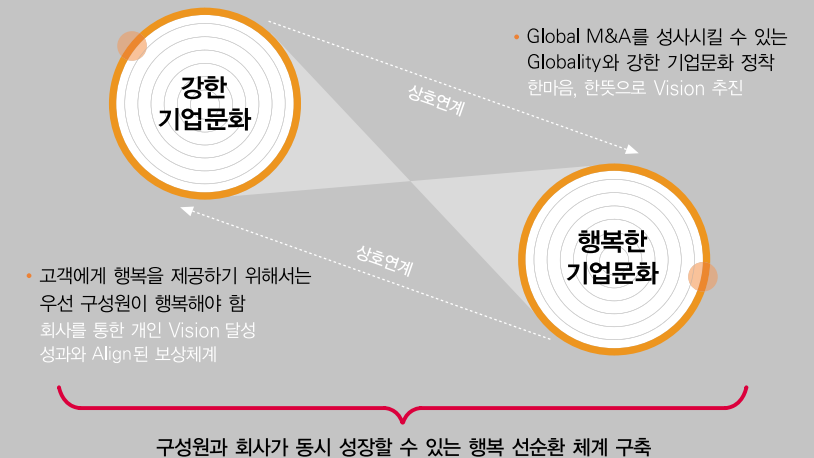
강한
기업문화

• Global M&A를 성사시킬 수 있는 Globality와 강한 기업문화 정착
한마음, 한뜻으로 Vision 추진

상호연계

상호연계

행복한
기업문화

• 고객에게 행복을 제공하기 위해서는 우선 구성원이 행복해야 함
회사를 통한 개인 Vision 달성
성과와 Align된 보상체계

구성원과 회사가 동시 성장할 수 있는 행복 선순환 체계 구축